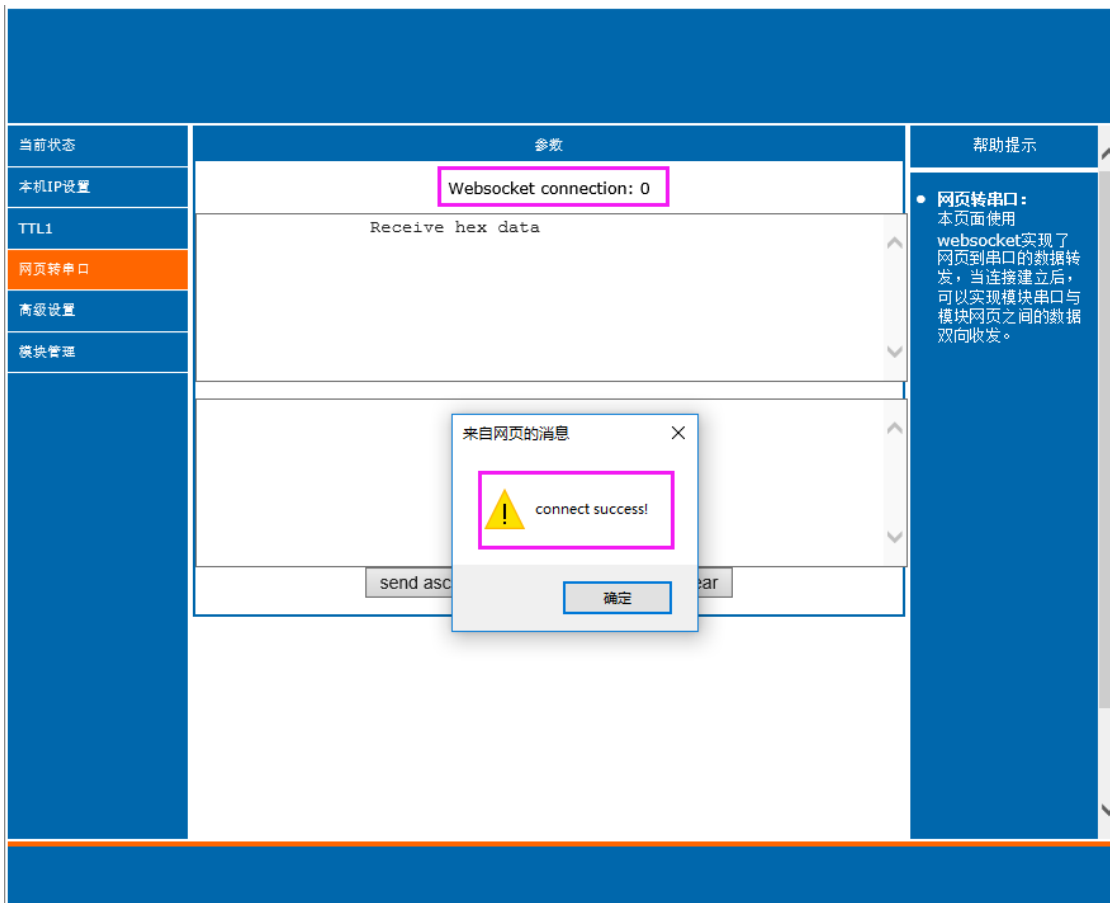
当前状态
本机IP设置
TTL1
网页转串口
高级设置
模块管理

参数

Websocket connection: 0

Receive hex data

send asc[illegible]ear

来自网页的消息

connect success!

确定

帮助提示

网页转串口：
本页面使用websocket实现了网页到串口的数据转发，当连接建立后，可以实现模块串口与模块网页之间的数据双向收发。